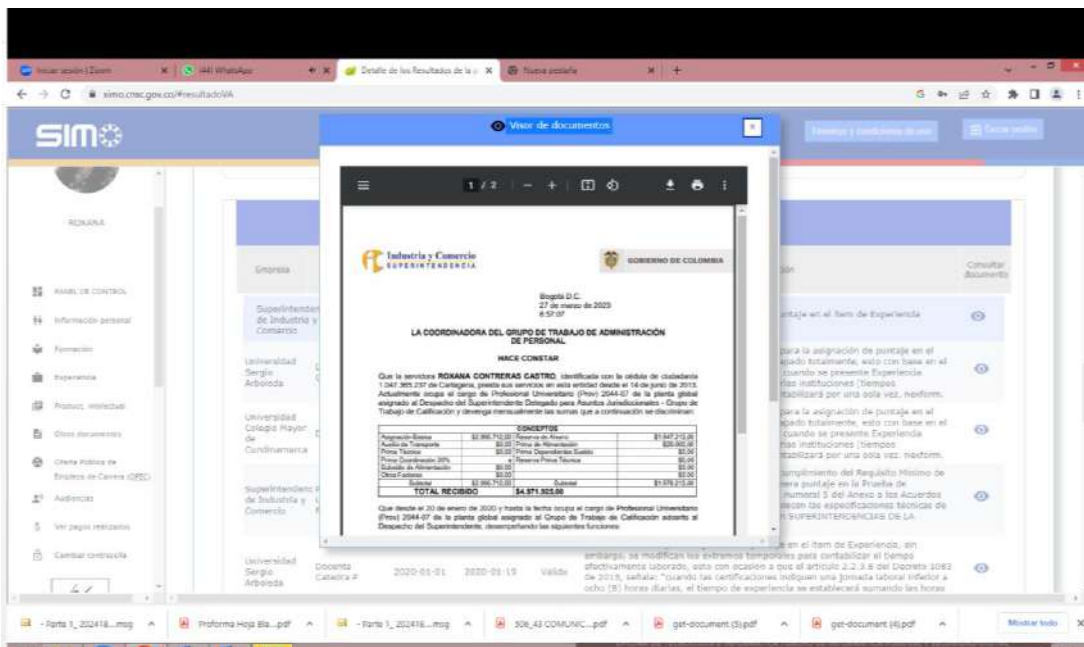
Iniciar sesión | Zoom | (44) WhatsApp | Detalle de los Resultados de la | Nueva pestaña

simo.cnsc.gov.co/#resultadoVA

SIMO

Visor de documentos

Términos y condiciones de uso

Cerrar sesión

ROXANA

PANEL DE CONTROL
Información personal
Formación
Experiencia
Product. intelectual
Otros documentos
Oferta Pública de Empleos de Carrera (OPEC)
Audiencias
Ver pagos realizados
Cambiar contraseña

1 / 2

Industria y Comercio
SUPERINTENDENCIA

GOBIERNO DE COLOMBIA

Bogotá D.C.
27 de marzo de 2023
8:57:07

LA COORDINADORA DEL GRUPO DE TRABAJO DE ADMINISTRACIÓN DE PERSONAL

HACE CONSTAR

Que la servidora ROXANA CONTRERAS CASTRO, identificada con la cédula de ciudadanía 1.047.365.237 de Cartagena, presta sus servicios en esta entidad desde el 14 de junio de 2013. Actualmente ocupa el cargo de Profesional Universitario (Prov) 2044-07 de la planta global asignado al Despacho del Superintendente Delegado para Asuntos Jurisdiccionales - Grupo de Trabajo de Calificación y devenga mensualmente las sumas que a continuación se discriminan:

| CONCEPTOS | | | |
|---|---|---|---|
| Asignación Básica | $2.966.712,00 | Reserva de Ahorro | $1.647.213,00 |
| Auxilio de Transporte | $0,00 | Prima de Alimentación | $30.000,00 |
| Prima Técnica | $0,00 | Prima Dependientes Sueldo | $0,00 |
| Prima Coordinación 20% | $0,00 | Reserva Prima Técnica | $0,00 |
| Subsidio de Alimentación | $0,00 | | |
| Otros Factores | $0,00 | | $0,00 |
| Subtotal | $2.966.712,00 | Subtotal | $1.978.213,00 |
| TOTAL RECIBIDO | $4.971.925,00 | | |

Que desde el 20 de enero de 2020 y hasta la fecha ocupa el cargo de Profesional Universitario (Prov) 2044-07 de la planta global asignado al Grupo de Trabajo de Calificación adscrito al Despacho del Superintendente, desempeñando las siguientes funciones:

| Empresa | | | | | ión | Consultar documento |
|---|---|---|---|---|---|---|
| Superintendencia de Industria y Comercio | | | | | ntaje en el ítem de Experiencia | |
| Universidad Sergio Arboleda | | | | | para la asignación de puntaje en el pado totalmente, esto con base en el cuando se presente Experiencia las instituciones (tiempos tabilizará por una sola vez. nexform. | |
| Universidad Colegio Mayor de Cundinamarca | | | | | para la asignación de puntaje en el pado totalmente, esto con base en el cuando se presente Experiencia las instituciones (tiempos tabilizará por una sola vez. nexform. | |
| Superintendencia de Industria y Comercio | | | | | cumplimiento del Requisito Mínimo de era puntaje en la Prueba de numeral 5 del Anexo a los Acuerdos econ las especificaciones técnicas de SUPERINTENDENCIAS DE LA | |
| Universidad Sergio Arboleda | Docente Catedra # | 2020-01-01 | 2020-01-15 | Válido | e en el ítem de Experiencia, sin embargo, se modifican los extremos temporales para contabilizar el tiempo efectivamente laborado, esto con ocasión a que el artículo 2.2.3.8 del Decreto 1083 de 2015, señala: "cuando las certificaciones indiquen una jornada laboral inferior a ocho (8) horas diarias, el tiempo de experiencia se establecerá sumando las horas | |

- Parte 1_202418....msg | Proforma Hoja Bla....pdf | - Parte 1_202418....msg | 306_43 COMUNIC....pdf | get-document (5).pdf | get-document (4).pdf | Mostrar todo